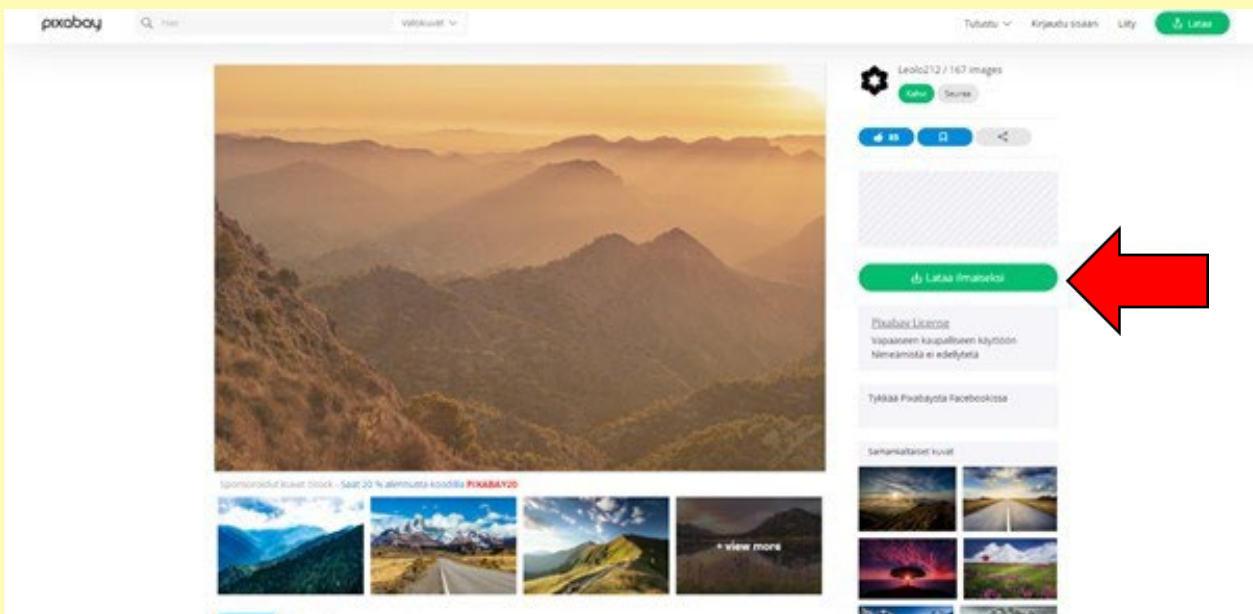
pixabay
Hae
Valokuvat
Tutustu
Kirjaudu sisään
Liity
Lataa

Leolo212 / 167 images
Kahvi
Seuraa
93

Lataa ilmaiseksi

Pixabay License
Vapaaseen kaupalliseen käyttöön
Nimeämistä ei edellytetä

Tykkää Pixabaysta Facebookissa

Samankaltaiset kuvat

Sponsoroidut kuvat iStock - Saat 20 % alennusta koodilla PIXABAY20

+ view more